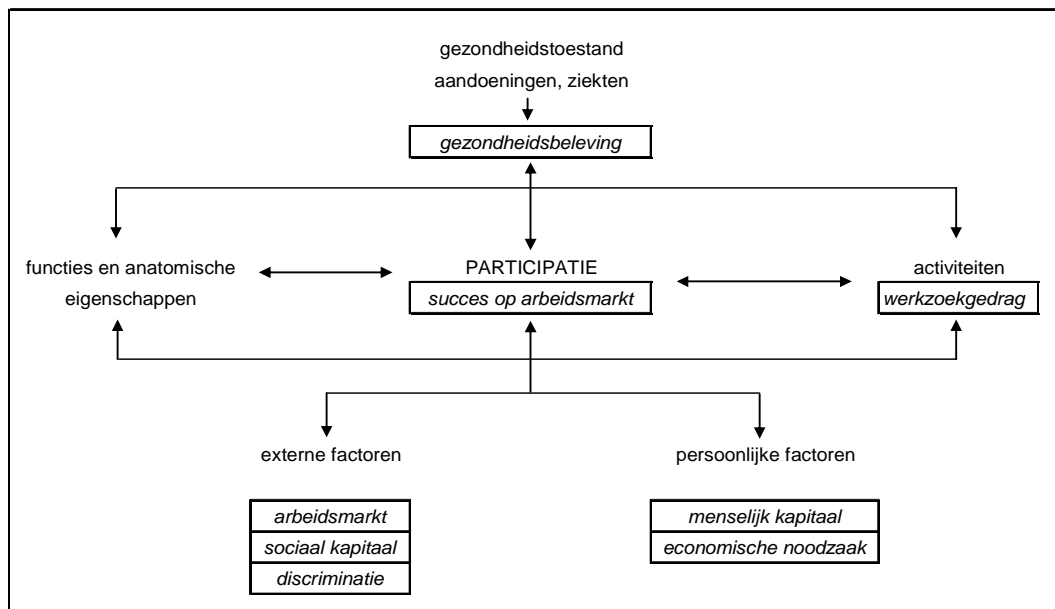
gezondheidstoestand
aandoeningen, ziekten

gezondheidsbeleving

functies en anatomische eigenschappen

PARTICIPATIE
succes op arbeidsmarkt

activiteiten
werkzoekgedrag

externe factoren

arbeidsmarkt
sociaal kapitaal
discriminatie

persoonlijke factoren

menselijk kapitaal
economische noodzaak